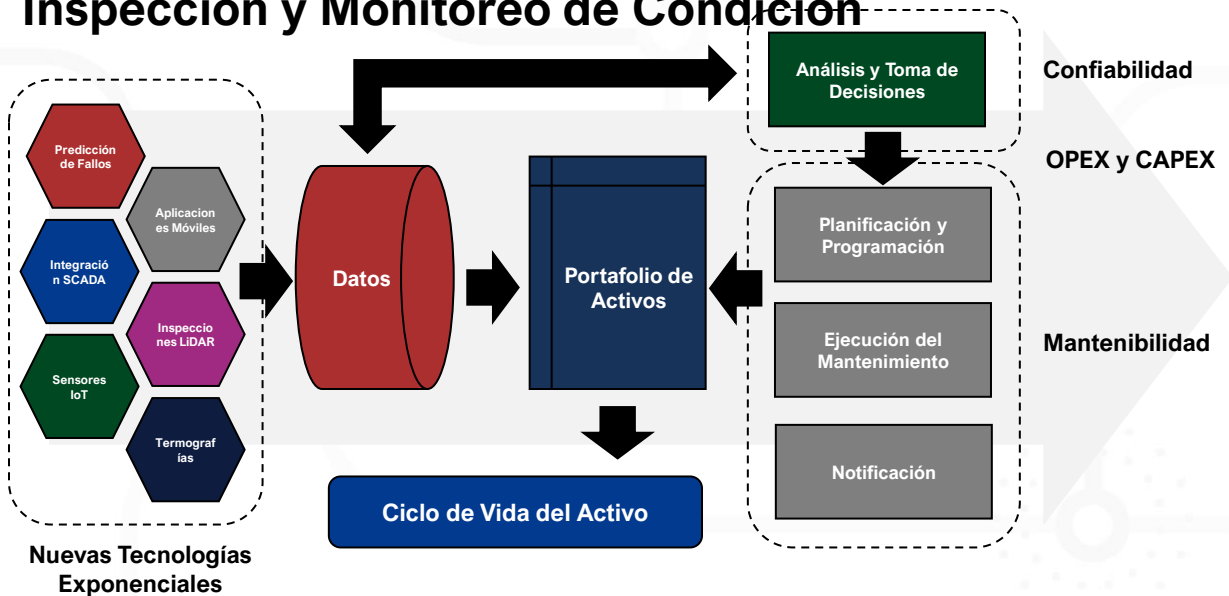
Inspección y Monitoreo de Condición

Predicción de Fallos

Aplicaciones Móviles

Integración SCADA

Inspecciones LiDAR

Sensores IoT

Termografías

Nuevas Tecnologías Exponenciales

Datos

Portafolio de Activos

Ciclo de Vida del Activo

Análisis y Toma de Decisiones

Confiabilidad

OPEX y CAPEX

Planificación y Programación

Ejecución del Mantenimiento

Notificación

Mantenibilidad